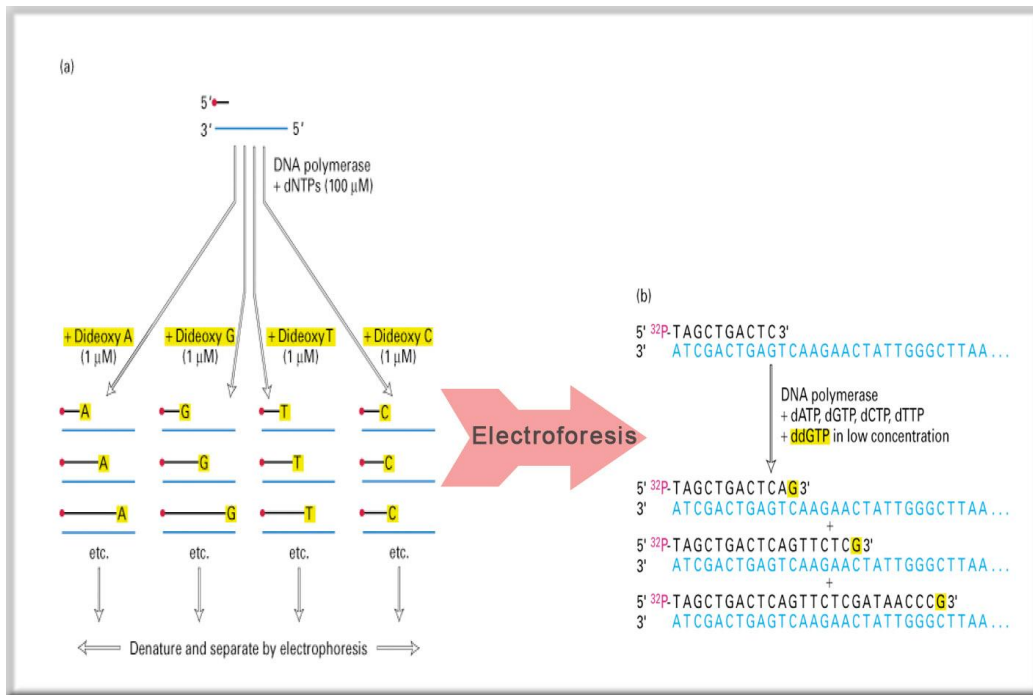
(a)

5′

3′ 5′

DNA polymerase
+ dNTPs (100 μM)

+ Dideoxy A
(1 μM)

+ Dideoxy G
(1 μM)

+ Dideoxy T
(1 μM)

+ Dideoxy C
(1 μM)

A G T C

A G T C

A G T C

etc. etc. etc. etc.

Denature and separate by electrophoresis

Electroforesis

(b)

5′ $^{32}$P-TAGCTGACTC 3′
3′ ATCGACTGAGTCAAGAACTATTGGGCTTAA...

DNA polymerase
+ dATP, dGTP, dCTP, dTTP
+ ddGTP in low concentration

5′ $^{32}$P-TAGCTGACTCAG 3′
3′ ATCGACTGAGTCAAGAACTATTGGGCTTAA...
+
5′ $^{32}$P-TAGCTGACTCAGTTCTCG 3′
3′ ATCGACTGAGTCAAGAACTATTGGGCTTAA...
+
5′ $^{32}$P-TAGCTGACTCAGTTCTCGATAACCCG 3′
3′ ATCGACTGAGTCAAGAACTATTGGGCTTAA...